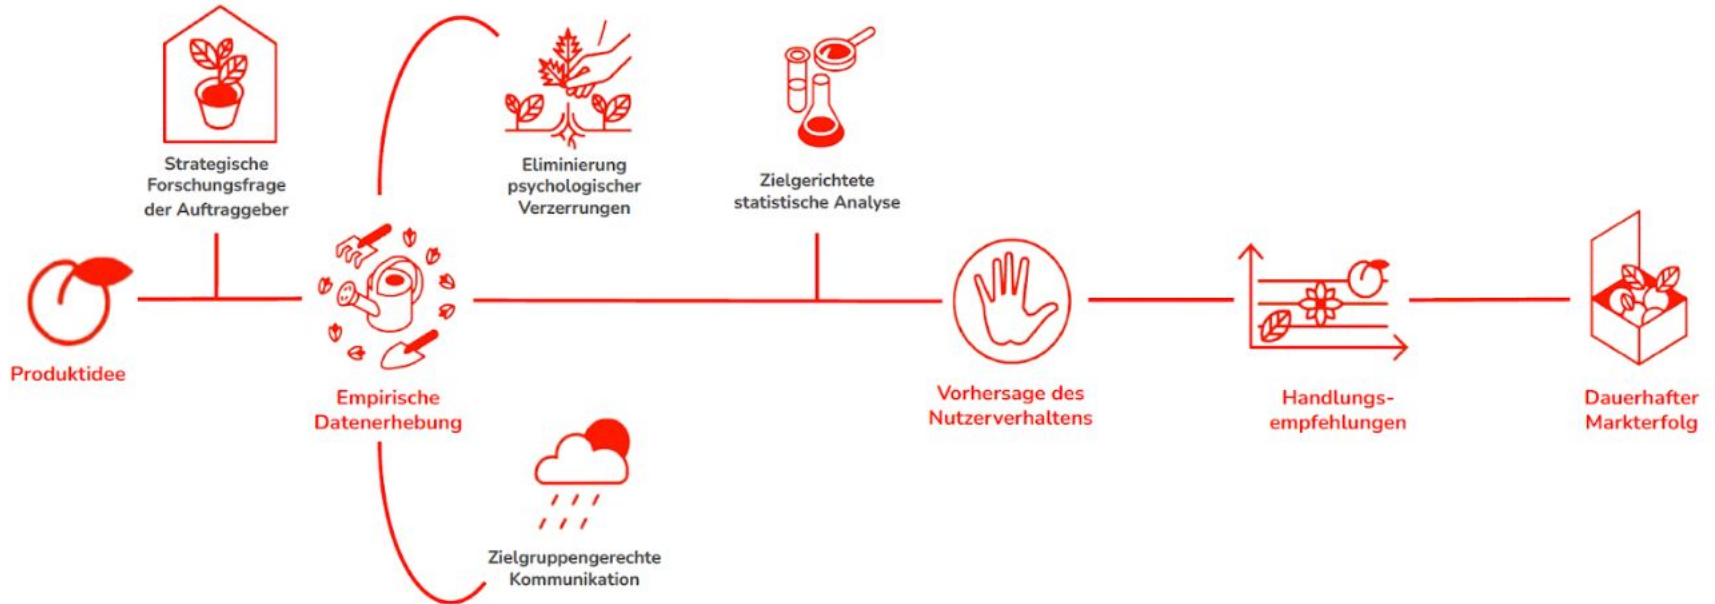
Strategische Forschungsfrage der Auftraggeber

Eliminierung psychologischer Verzerrungen

Zielgerichtete statistische Analyse

Produktidee

Empirische Datenerhebung

Vorhersage des Nutzerverhaltens

Handlungsempfehlungen

Dauerhafter Markterfolg

Zielgruppengerechte Kommunikation